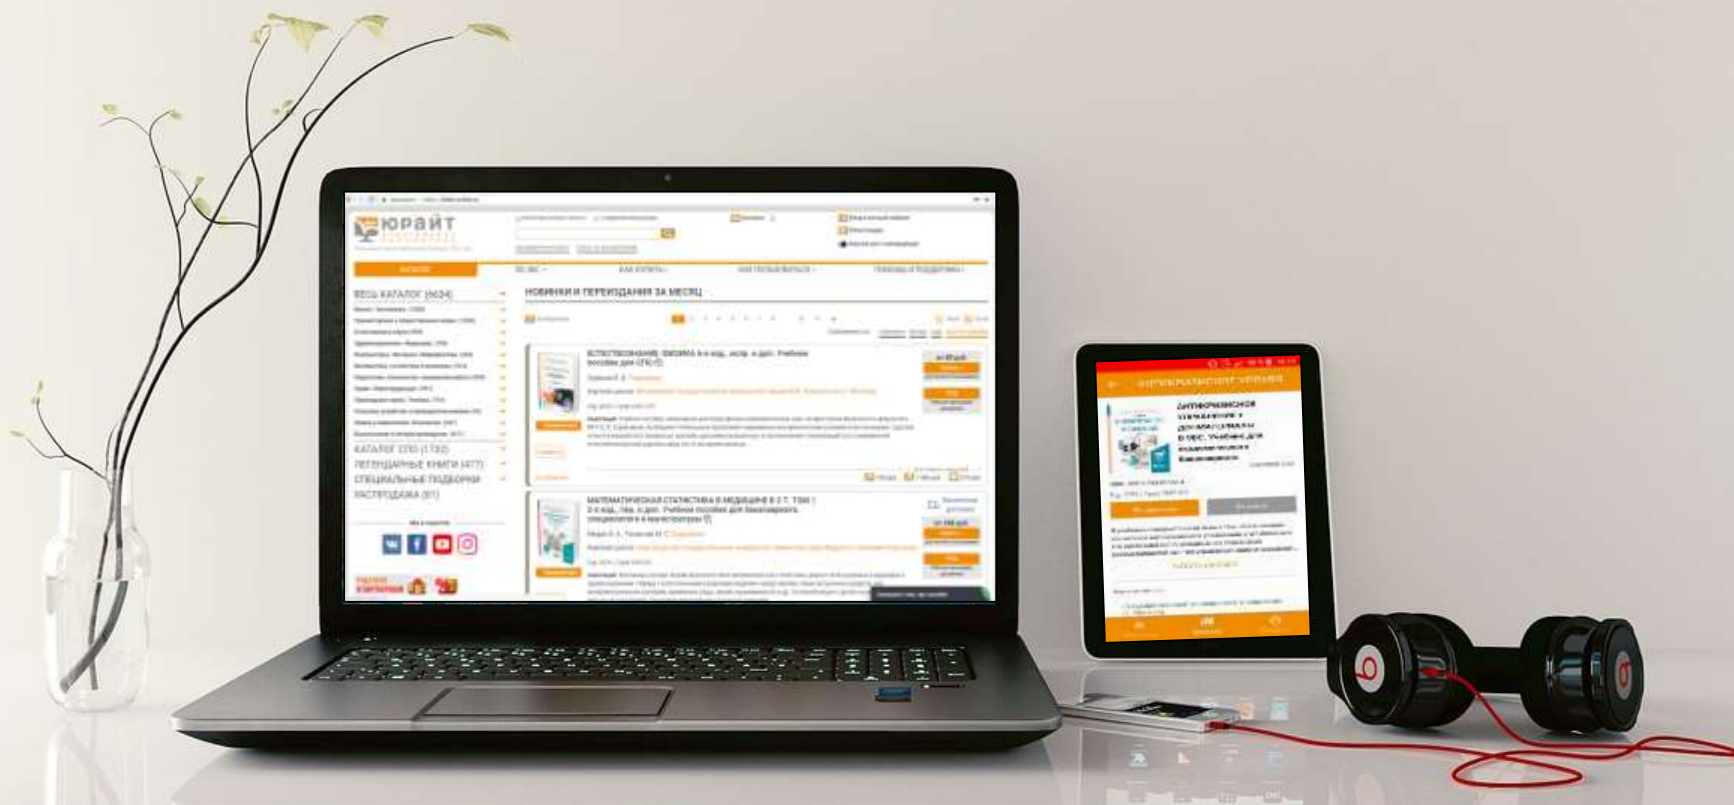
ЮРАЙТ

КАТАЛОГ

НОВИНКИ И ПЕРЕИЗДАНИЯ ЗА МЕСЯЦ

ВЕСЬ КАТАЛОГ (5634)

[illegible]

КАТАЛОГ СПО (1732)

ЛЕГЕНДАРНЫЕ КНИГИ (477)

СПЕЦИАЛЬНЫЕ ПОДБОРКИ

РАСПРОДАЖА (81)

ЕСТЕСТВОЗНАНИЕ. ФИЗИКА 4-е изд., испр. и доп. Учебное пособие для СПО

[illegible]

МАТЕМАТИЧЕСКАЯ СТАТИСТИКА В МЕДИЦИНЕ В 2 Т. ТОМ 1 2-е изд., пер. и доп. Учебное пособие для бакалавриата, специалитета и магистратуры

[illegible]

АНТИКОРРУПЦИОННОЕ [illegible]

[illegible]